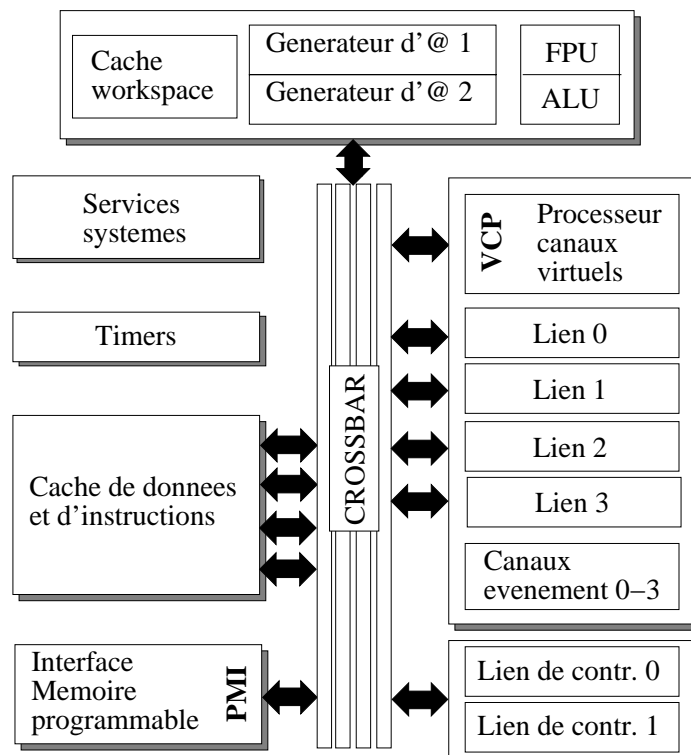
Cache workspace

Generateur d'@ 1

Generateur d'@ 2

FPU

ALU

Services systemes

Timers

Cache de donnees et d'instructions

Interface Memoire programmable

PMI

CROSSBAR

VCP

Processeur canaux virtuels

Lien 0

Lien 1

Lien 2

Lien 3

Canaux evenement 0–3

Lien de contr. 0

Lien de contr. 1